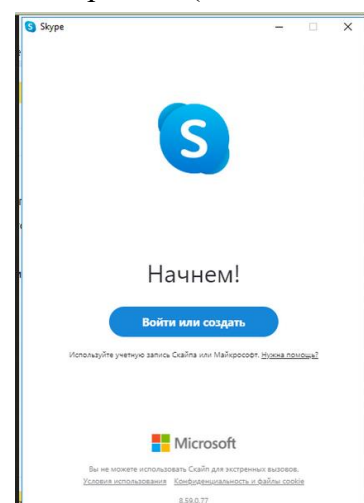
Skype

Начнем!

Войти или создать

Используйте учетную запись Скайпа или Майкрософт. Нужна помощь?

Microsoft

Вы не можете использовать Скайп для экстренных вызовов.

Условия использования Конфиденциальность и файлы cookie

8.59.0.77